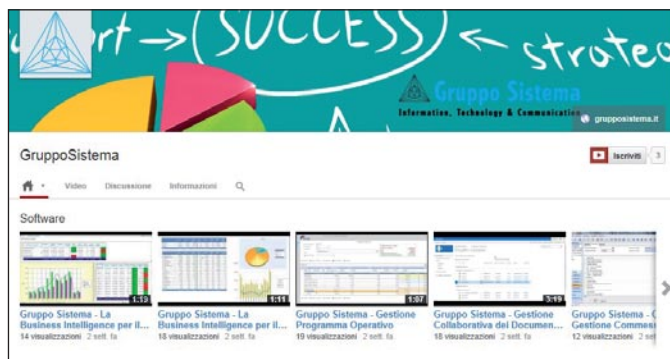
rt → ( SUCCESS ) ← strateg

Gruppo Sistema
Information, Technology & Communication

gripposistema.it

GruppoSistema

Iscriviti

Video Discussione Informazioni

Software

1:13
Gruppo Sistema - La Business Intelligence per il...
14 visualizzazioni 2 sett. fa

1:11
Gruppo Sistema - La Business Intelligence per il...
18 visualizzazioni 2 sett. fa

1:07
Gruppo Sistema - Gestione Programma Operativo
19 visualizzazioni 2 sett. fa

3:19
Gruppo Sistema - Gestione Collaborativa dei Documen...
18 visualizzazioni 2 sett. fa

Gruppo Sistema - G Gestione Commess
12 visualizzazioni 2 sett